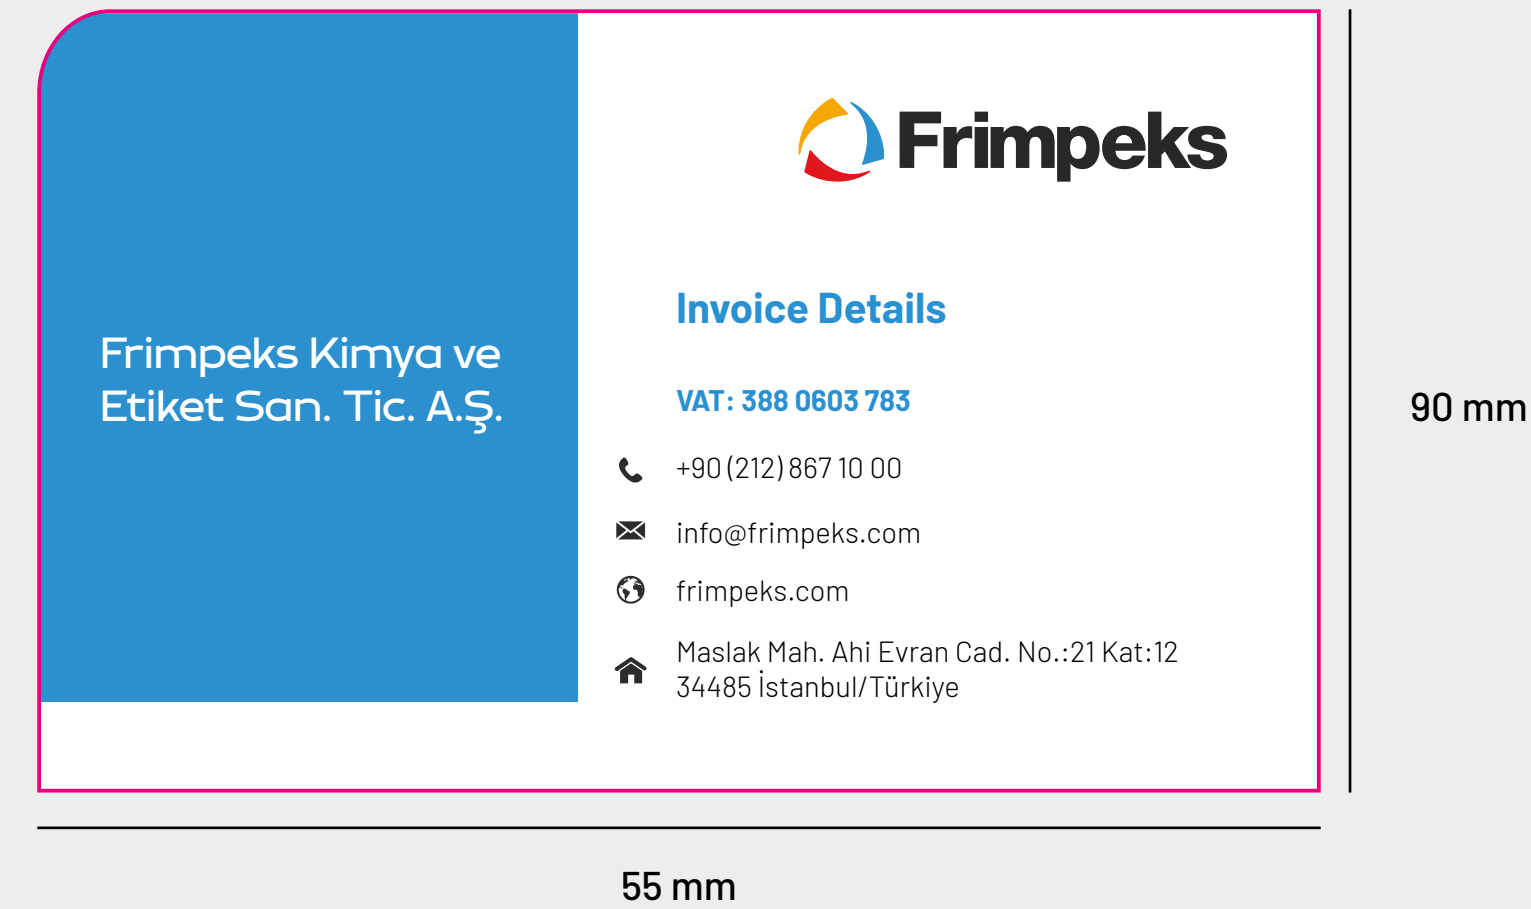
Frimpeks Kimya ve Etiket San. Tic. A.Ş.

Frimpeks

Invoice Details

VAT: 388 0603 783

+90 (212) 867 10 00

info@frimpeks.com

frimpeks.com

Maslak Mah. Ahi Evran Cad. No.:21 Kat:12
34485 İstanbul/Türkiye

90 mm

55 mm